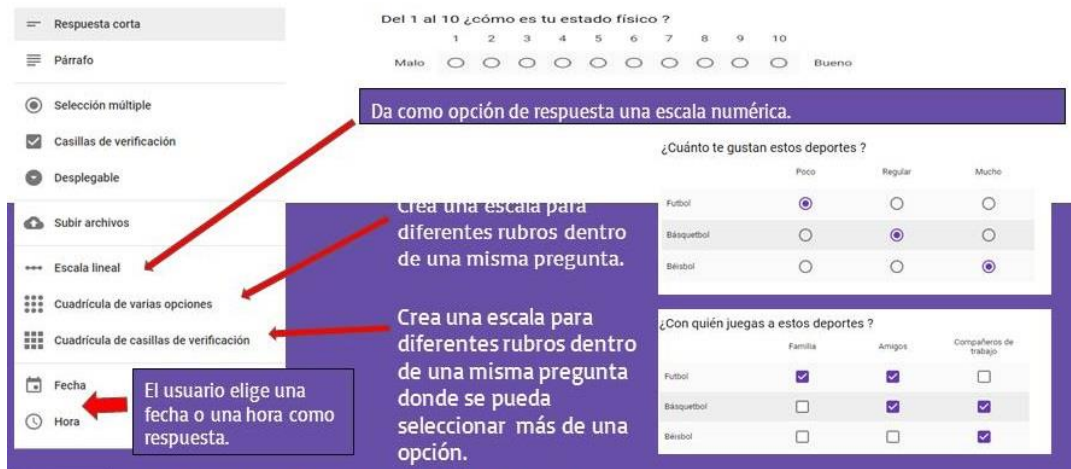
Respuesta corta

Párrafo

Selección múltiple

Casillas de verificación

Desplegable

Subir archivos

Escala lineal

Cuadrícula de varias opciones

Cuadrícula de casillas de verificación

Fecha

Hora

Del 1 al 10 ¿cómo es tu estado físico ?

| | 1 | 2 | 3 | 4 | 5 | 6 | 7 | 8 | 9 | 10 | |
|---|---|---|---|---|---|---|---|---|---|---|---|
| Malo | ○ | ○ | ○ | ○ | ○ | ○ | ○ | ○ | ○ | ○ | Bueno |

Da como opción de respuesta una escala numérica.

¿Cuánto te gustan estos deportes ?

| | Poco | Regular | Mucho |
|---|---|---|---|
| Futbol | ◉ | ○ | ○ |
| Básquetbol | ○ | ◉ | ○ |
| Béisbol | ○ | ○ | ◉ |

Crea una escala para diferentes rubros dentro de una misma pregunta.

Crea una escala para diferentes rubros dentro de una misma pregunta donde se pueda seleccionar más de una opción.

¿Con quién juegas a estos deportes ?

| | Familia | Amigos | Compañeros de trabajo |
|---|---|---|---|
| Futbol | ☑ | ☑ | ☐ |
| Básquetbol | ☐ | ☑ | ☑ |
| Béisbol | ☐ | ☐ | ☑ |

El usuario elige una fecha o una hora como respuesta.